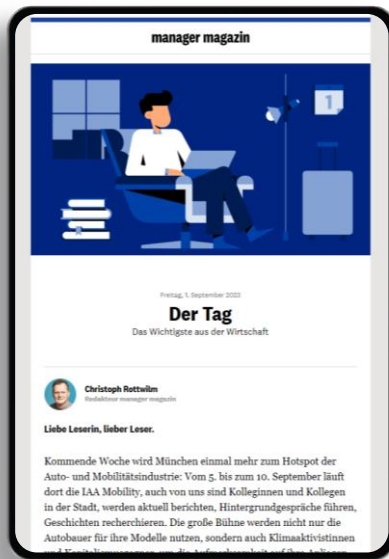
manager magazin

1

Freitag, 1. September 2023

Der Tag

Das Wichtigste aus der Wirtschaft

Christoph Rottwilm
Redakteur manager magazin

Liebe Leserin, lieber Leser.

Kommende Woche wird München einmal mehr zum Hotspot der Auto- und Mobilitätsindustrie: Vom 5. bis zum 10. September läuft dort die IAA Mobility, auch von uns sind Kolleginnen und Kollegen in der Stadt, werden aktuell berichten, Hintergrundgespräche führen, Geschichten recherchieren. Die große Bühne werden nicht nur die Autobauer für ihre Modelle nutzen, sondern auch Klimaaktivistinnen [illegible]